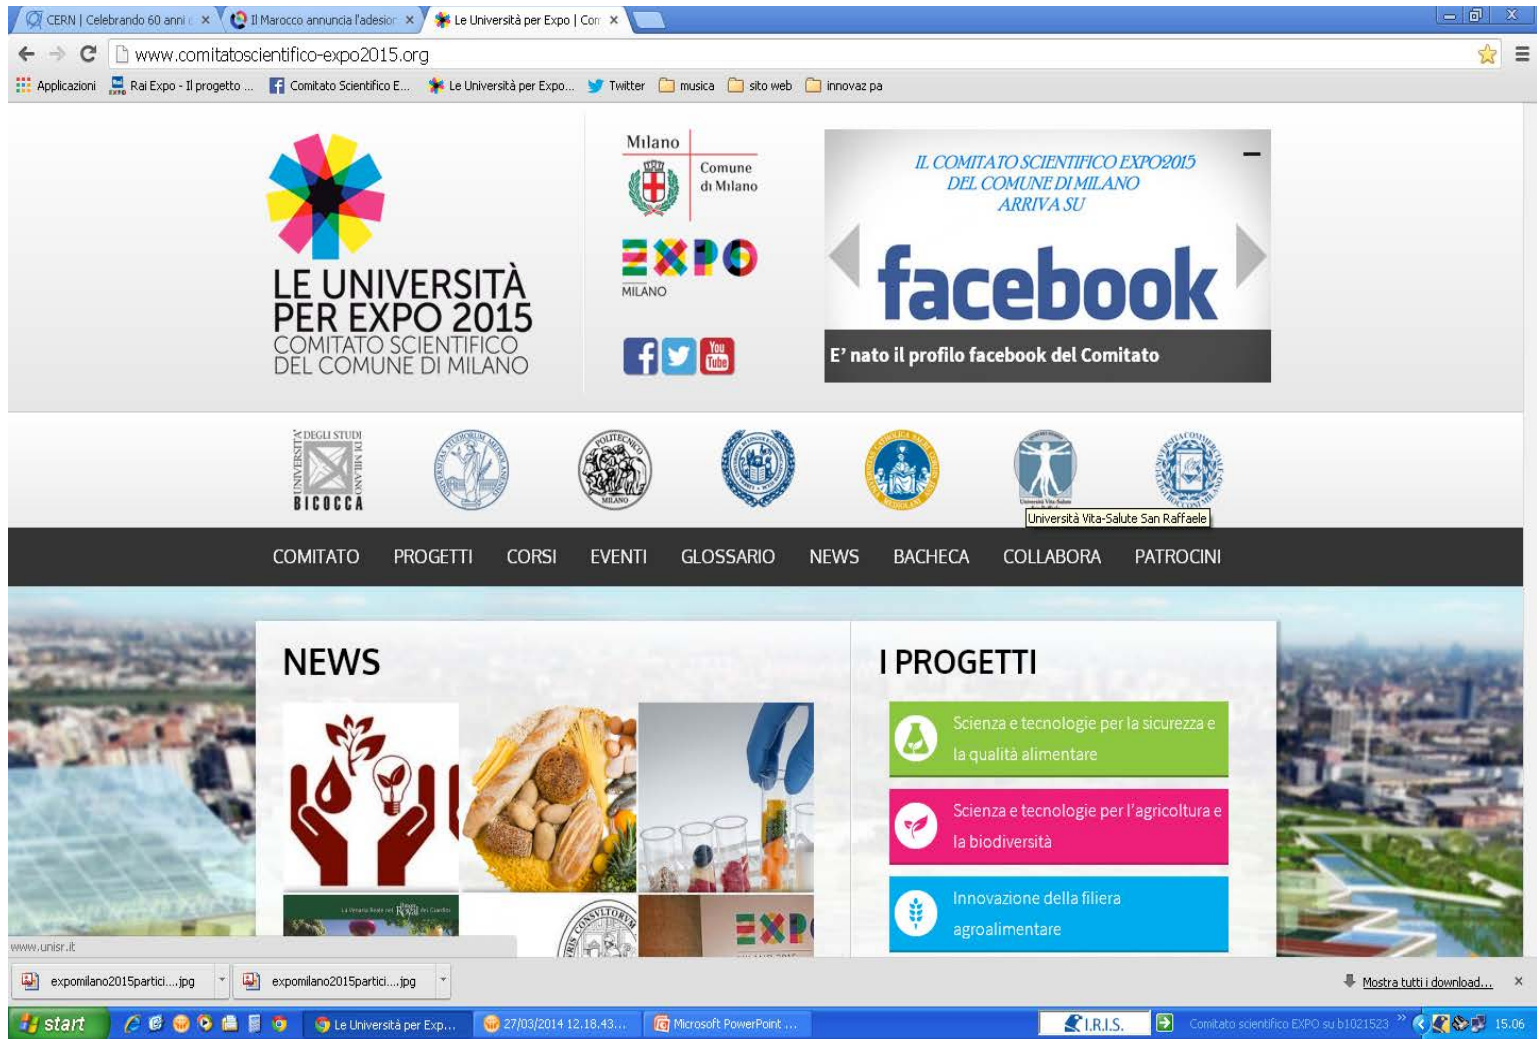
CERN | Celebrando 60 anni ×
Il Marocco annuncia l'adesion ×
Le Università per Expo | Con ×

www.comitatoscientifico-expo2015.org

Applicazioni
Rai Expo - Il progetto ...
Comitato Scientifico E...
Le Università per Expo...
Twitter
musica
sito web
innovaz pa

LE UNIVERSITÀ PER EXPO 2015
COMITATO SCIENTIFICO DEL COMUNE DI MILANO

Milano
Comune di Milano

EXPO
MILANO

You Tube

IL COMITATO SCIENTIFICO EXPO2015 DEL COMUNE DI MILANO ARRIVA SU

facebook

E' nato il profilo facebook del Comitato

UNIVERSITÀ DEGLI STUDI DI MILANO BICOCCA

Università Vita-Salute San Raffaele

COMITATO
PROGETTI
CORSI
EVENTI
GLOSSARIO
NEWS
BACHECA
COLLABORA
PATROCINI

NEWS

I PROGETTI

Scienza e tecnologie per la sicurezza e la qualità alimentare

Scienza e tecnologie per l'agricoltura e la biodiversità

Innovazione della filiera agroalimentare

www.unisr.it

expomilano2015partici....jpg
expomilano2015partici....jpg
Mostra tutti i download...
×

start
Le Università per Exp...
27/03/2014 12.18.43...
Microsoft PowerPoint ...
I.R.I.S.
Comitato scientifico EXPO su b1021523
15.06